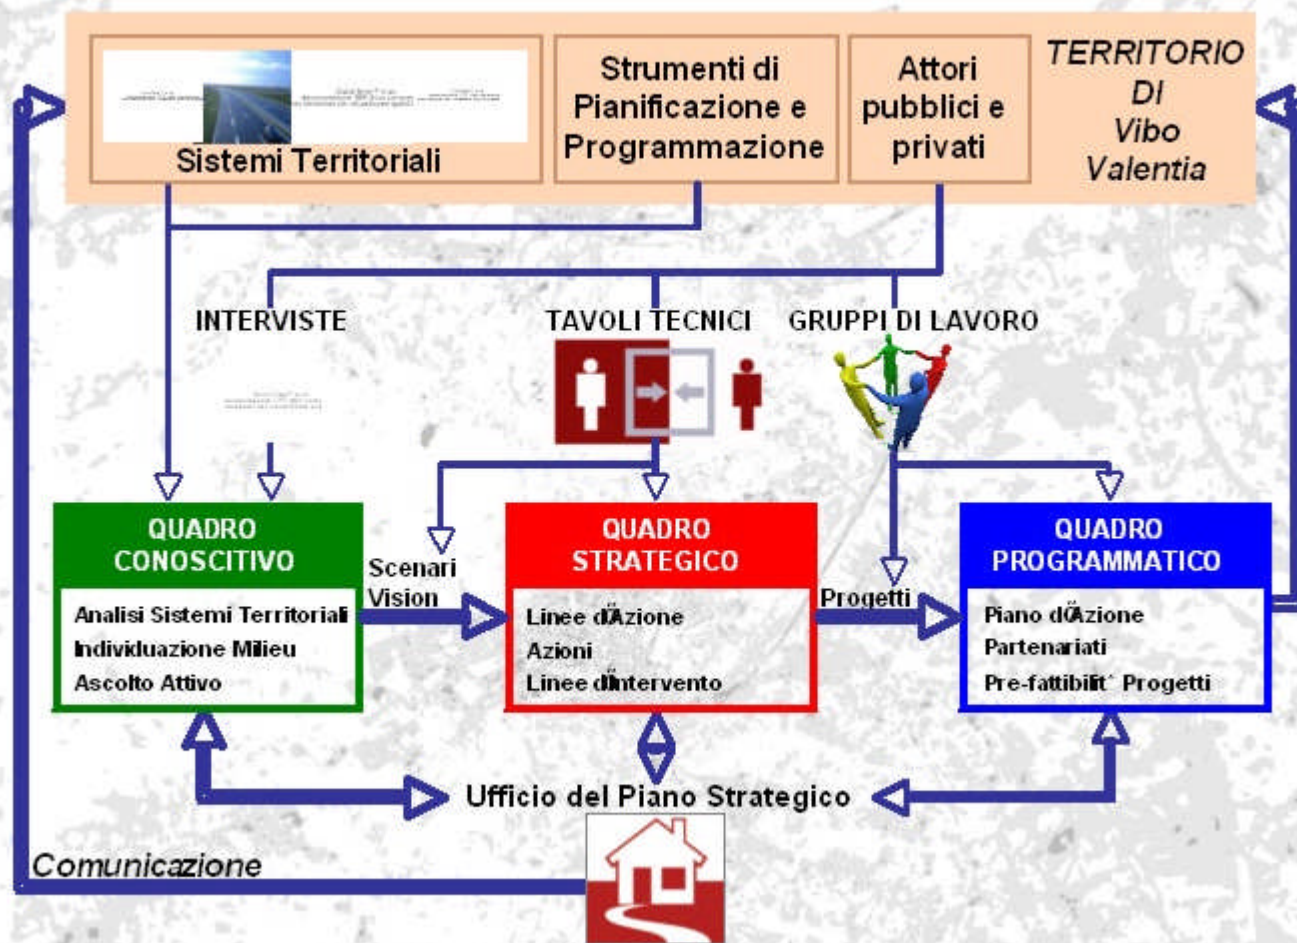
Sistemi Territoriali

Strumenti di Pianificazione e Programmazione

Attori pubblici e privati

TERRITORIO DI Vibo Valentia

INTERVISTE

TAVOLI TECNICI

GRUPPI DI LAVORO

QUADRO CONOSCITIVO

Analisi Sistemi Territoriali
Individuazione Milieu
Ascolto Attivo

Scenari Vision

QUADRO STRATEGICO

Linee dÄzione
Azioni
Linee dÍntervento

Progetti

QUADRO PROGRAMMATICO

Piano dÄzione
Partenariati
Pre-fattibilit' Progetti

Ufficio del Piano Strategico

Comunicazione